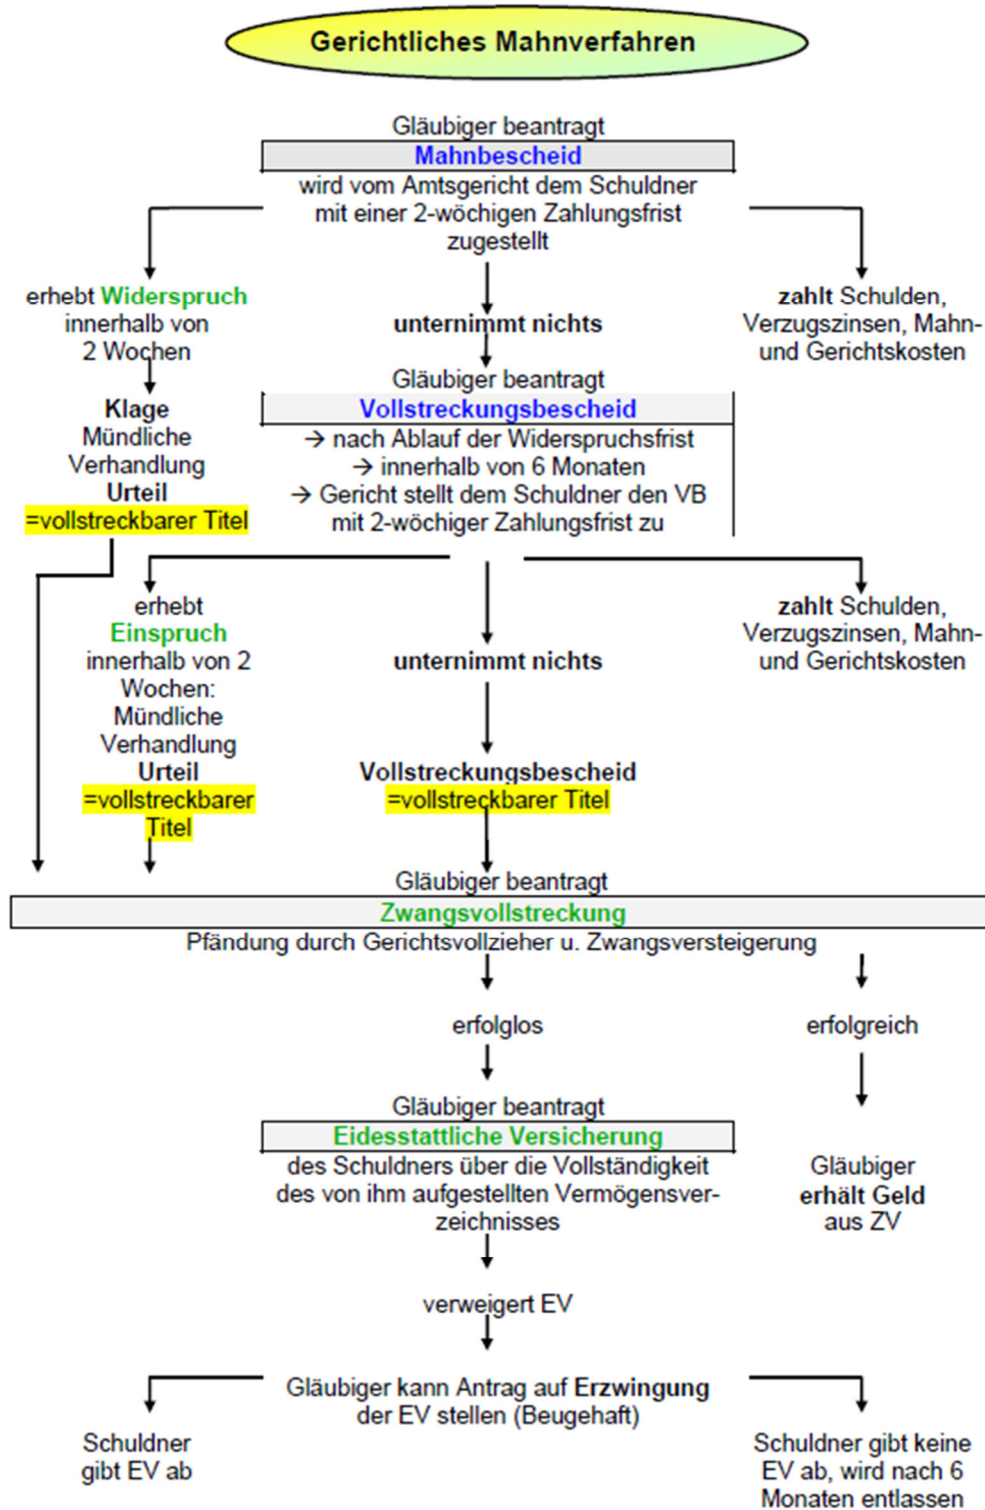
Gerichtliches Mahnverfahren

Gläubiger beantragt
Mahnbescheid
wird vom Amtsgericht dem Schuldner mit einer 2-wöchigen Zahlungsfrist zugestellt

erhebt Widerspruch innerhalb von 2 Wochen

unternimmt nichts

zahlt Schulden, Verzugszinsen, Mahn- und Gerichtskosten

Klage
Mündliche Verhandlung
Urteil
=vollstreckbarer Titel

Gläubiger beantragt
Vollstreckungsbescheid
→ nach Ablauf der Widerspruchsfrist
→ innerhalb von 6 Monaten
→ Gericht stellt dem Schuldner den VB mit 2-wöchiger Zahlungsfrist zu

erhebt Einspruch innerhalb von 2 Wochen: Mündliche Verhandlung Urteil =vollstreckbarer Titel

unternimmt nichts

zahlt Schulden, Verzugszinsen, Mahn- und Gerichtskosten

Vollstreckungsbescheid
=vollstreckbarer Titel

Gläubiger beantragt
Zwangsvollstreckung
Pfändung durch Gerichtsvollzieher u. Zwangsversteigerung

erfolglos

erfolgreich

Gläubiger beantragt
Eidesstattliche Versicherung
des Schuldners über die Vollständigkeit des von ihm aufgestellten Vermögensverzeichnisses

Gläubiger erhält Geld aus ZV

verweigert EV

Gläubiger kann Antrag auf Erzwingung der EV stellen (Beugehaft)

Schuldner gibt EV ab

Schuldner gibt keine EV ab, wird nach 6 Monaten entlassen